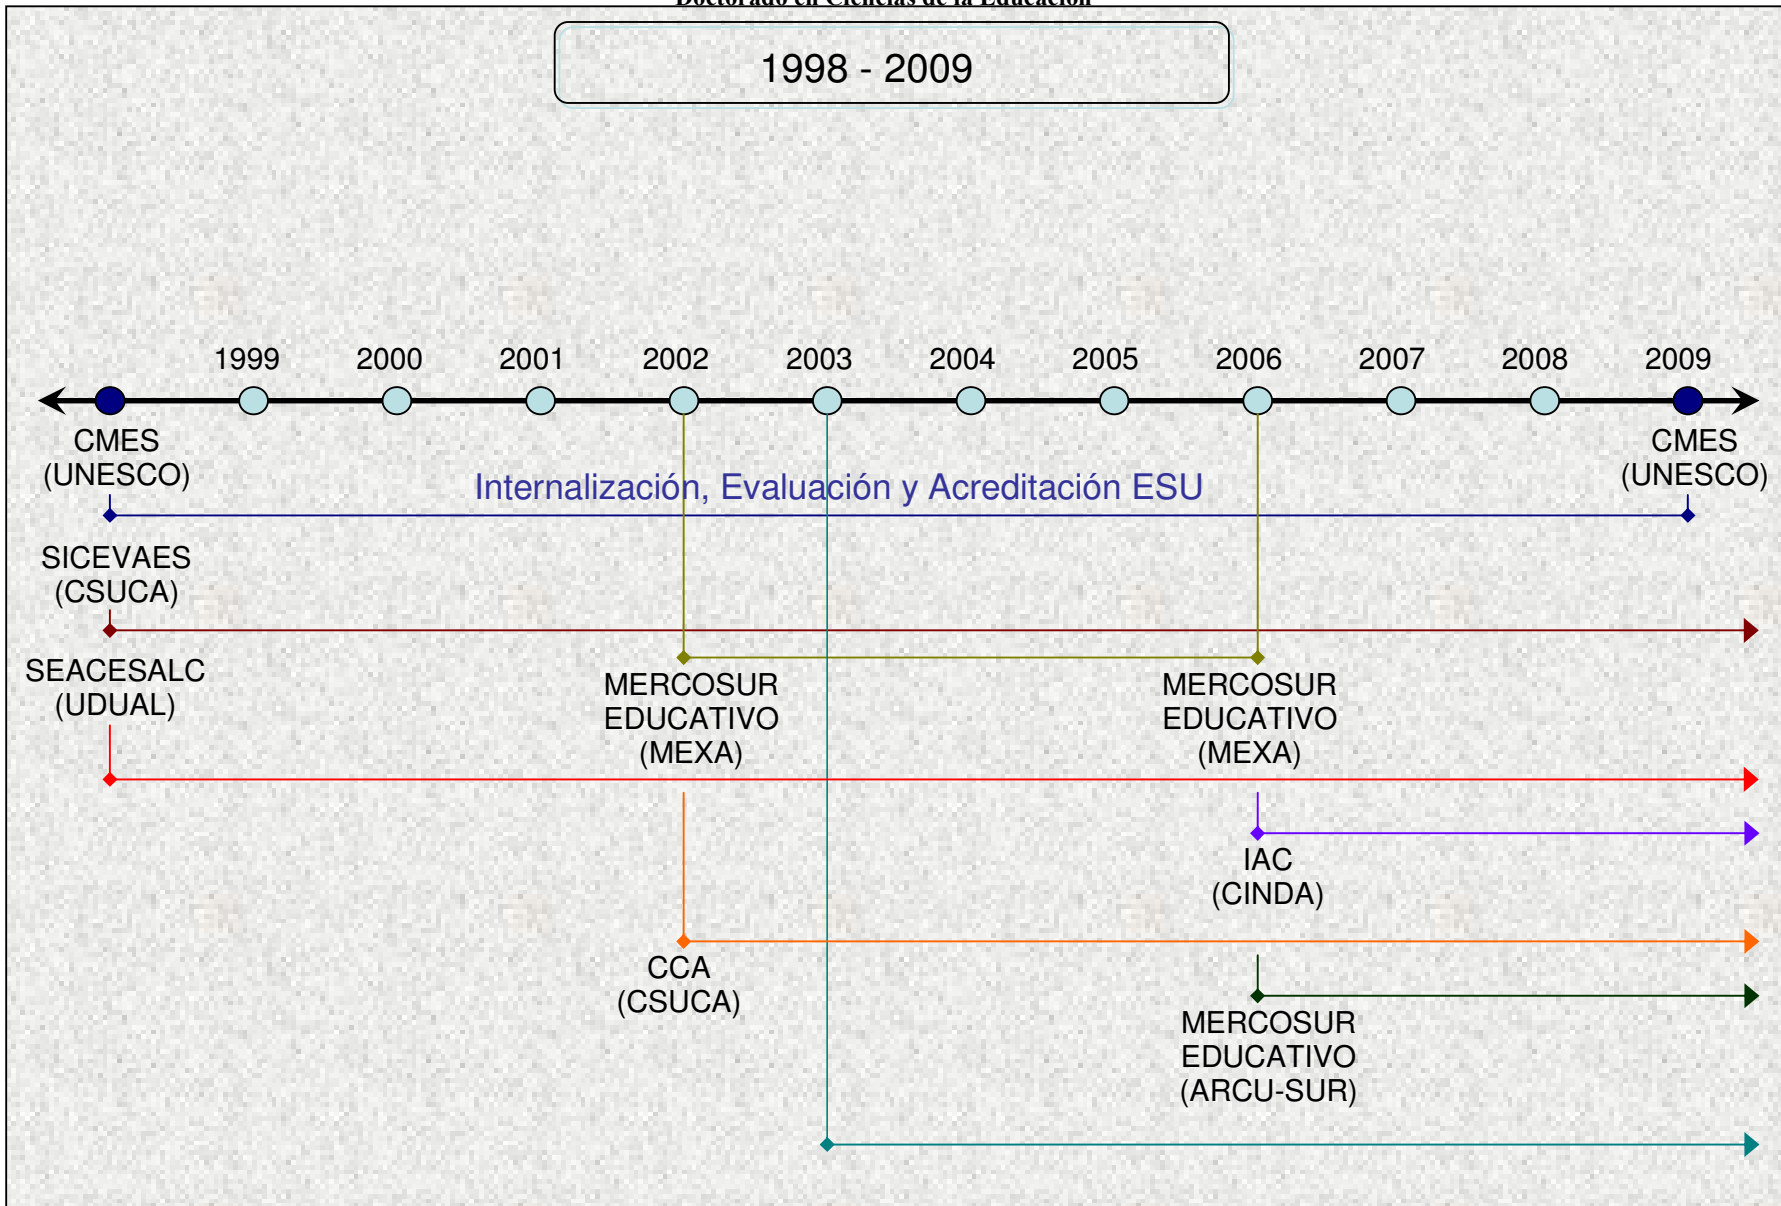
Doctorado en Ciencias de la Educación

1998 - 2009

1999 2000 2001 2002 2003 2004 2005 2006 2007 2008 2009

CMES (UNESCO)

CMES (UNESCO)

Internalización, Evaluación y Acreditación ESU

SICEVAES (CSUCA)

SEACESALC (UDUAL)

MERCOSUR EDUCATIVO (MEXA)

MERCOSUR EDUCATIVO (MEXA)

IAC (CINDA)

CCA (CSUCA)

MERCOSUR EDUCATIVO (ARCU-SUR)